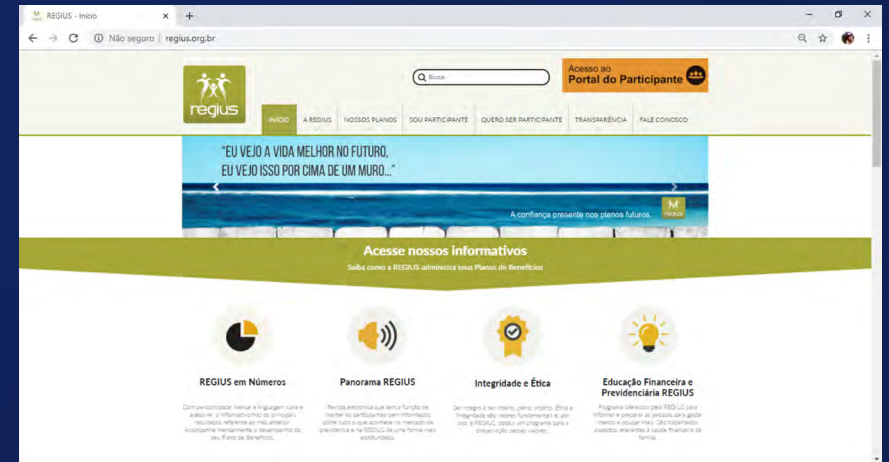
REGIUS - Início

Não seguro | regius.org.br

regius

Busca

Acesso ao
Portal do Participante

INÍCIO A REGIUS NOSSOS PLANOS SOU PARTICIPANTE QUERO SER PARTICIPANTE TRANSPARÊNCIA FALE CONOSCO

"EU VEJO A VIDA MELHOR NO FUTURO,
EU VEJO ISSO POR CIMA DE UM MURO..."

A confiança presente nos planos futuros. regius

Acesse nossos informativos
Saiba como a REGIUS administra seus Planos de Benefícios

REGIUS em Números
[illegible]

Panorama REGIUS
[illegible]

Integridade e Ética
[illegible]

Educação Financeira e Previdenciária REGIUS
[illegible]